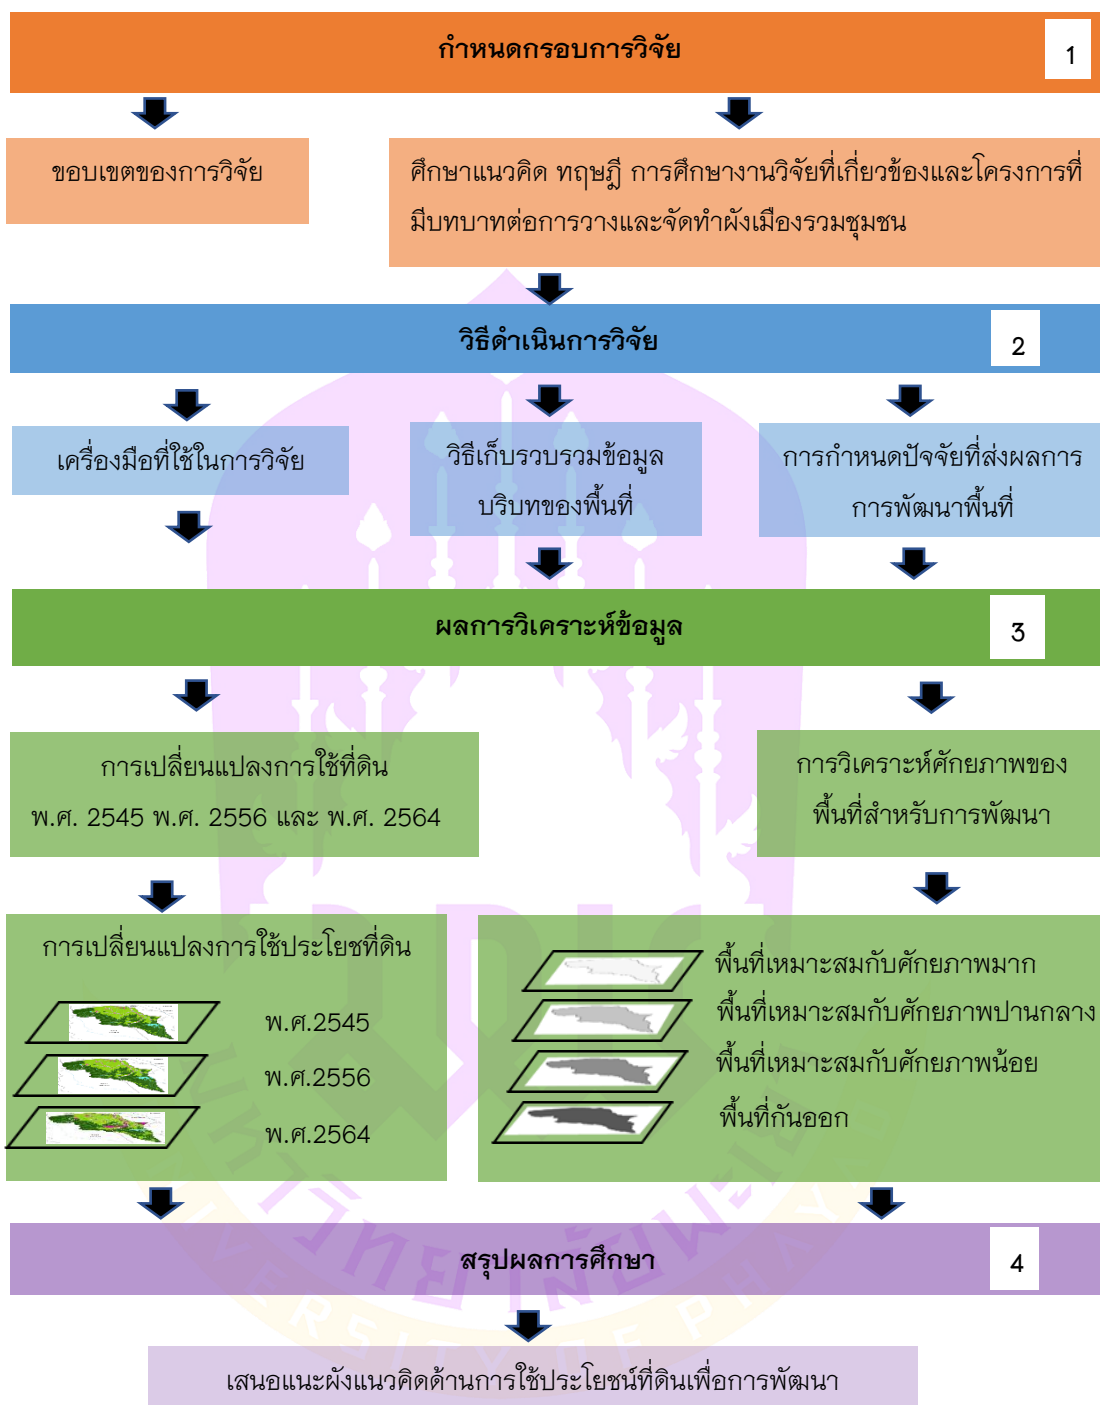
กำหนดกรอบการวิจัย

1

ขอบเขตของการวิจัย

ศึกษาแนวคิด ทฤษฎี การศึกษางานวิจัยที่เกี่ยวข้องและโครงการที่มีบทบาทต่อการวางและจัดทำผังเมืองรวมชุมชน

วิธีดำเนินการวิจัย

2

เครื่องมือที่ใช้ในการวิจัย

วิธีเก็บรวบรวมข้อมูลบริบทของพื้นที่

การกำหนดปัจจัยที่ส่งผลการการพัฒนาพื้นที่

ผลการวิเคราะห์ข้อมูล

3

การเปลี่ยนแปลงการใช้ที่ดิน พ.ศ. 2545 พ.ศ. 2556 และ พ.ศ. 2564

การวิเคราะห์ศักยภาพของพื้นที่สำหรับการพัฒนา

การเปลี่ยนแปลงการใช้ประโยชที่ดิน

พ.ศ.2545

พ.ศ.2556

พ.ศ.2564

พื้นที่เหมาะสมกับศักยภาพมาก

พื้นที่เหมาะสมกับศักยภาพปานกลาง

พื้นที่เหมาะสมกับศักยภาพน้อย

พื้นที่กันออก

สรุปผลการศึกษา

4

เสนอแนะผังแนวคิดด้านการใช้ประโยชน์ที่ดินเพื่อการพัฒนา